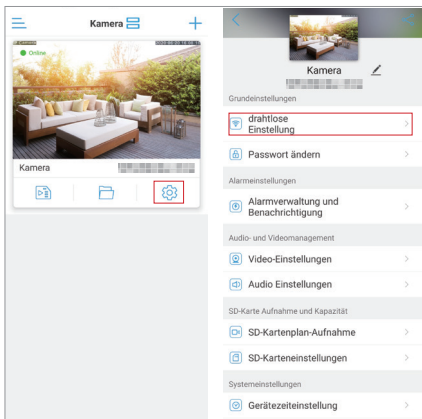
Kamera

Online

Kamera

Kamera

Grundeinstellungen

drahtlose Einstellung

Passwort ändern

Alarmeinstellungen

Alarmverwaltung und Benachrichtigung

Audio- und Videomanagement

Video-Einstellungen

Audio Einstellungen

SD-Karte Aufnahme und Kapazität

SD-Kartenplan-Aufnahme

SD-Karteneinstellungen

Systemeinstellungen

Gerätezeiteinstellung